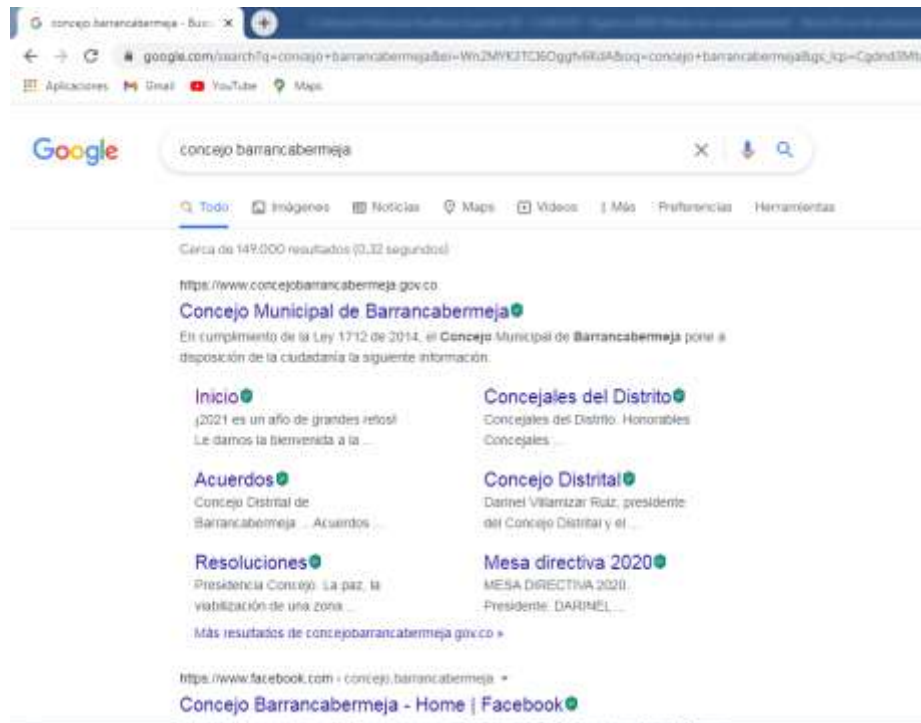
concejo barrancabermeja - Bus ×

google.com/search?q=concejo+barrancabermeja&ei=Wm2MYK3TCI6Oggfv6Rd A&oq=concejo+barrancabermeja&gs_lcp=Cgdnd3Mt

Aplicaciones Gmail YouTube Maps

Google

concejo barrancabermeja

Todo Imágenes Noticias Maps Videos Más Preferencias Herramientas

Cerca de 149.000 resultados (0,32 segundos)

https://www.concejobarrancabermeja.gov.co

Concejo Municipal de Barrancabermeja

En cumplimiento de la Ley 1712 de 2014, el Concejo Municipal de Barrancabermeja pone a disposición de la ciudadanía la siguiente información.

Inicio
¡2021 es un año de grandes retos! Le damos la bienvenida a la ...

Concejales del Distrito
Concejales del Distrito. Honorables Concejales ...

Acuerdos
Concejo Distrital de Barrancabermeja ... Acuerdos ...

Concejo Distrital
Darinel Villamizar Ruiz, presidente del Concejo Distrital y el ...

Resoluciones
Presidencia Concejo. La paz, la viabilización de una zona ...

Mesa directiva 2020
MESA DIRECTIVA 2020. Presidente: DARINEL ...

Más resultados de concejobarrancabermeja.gov.co »

https://www.facebook.com › concejo.barrancabermeja

Concejo Barrancabermeja - Home | Facebook